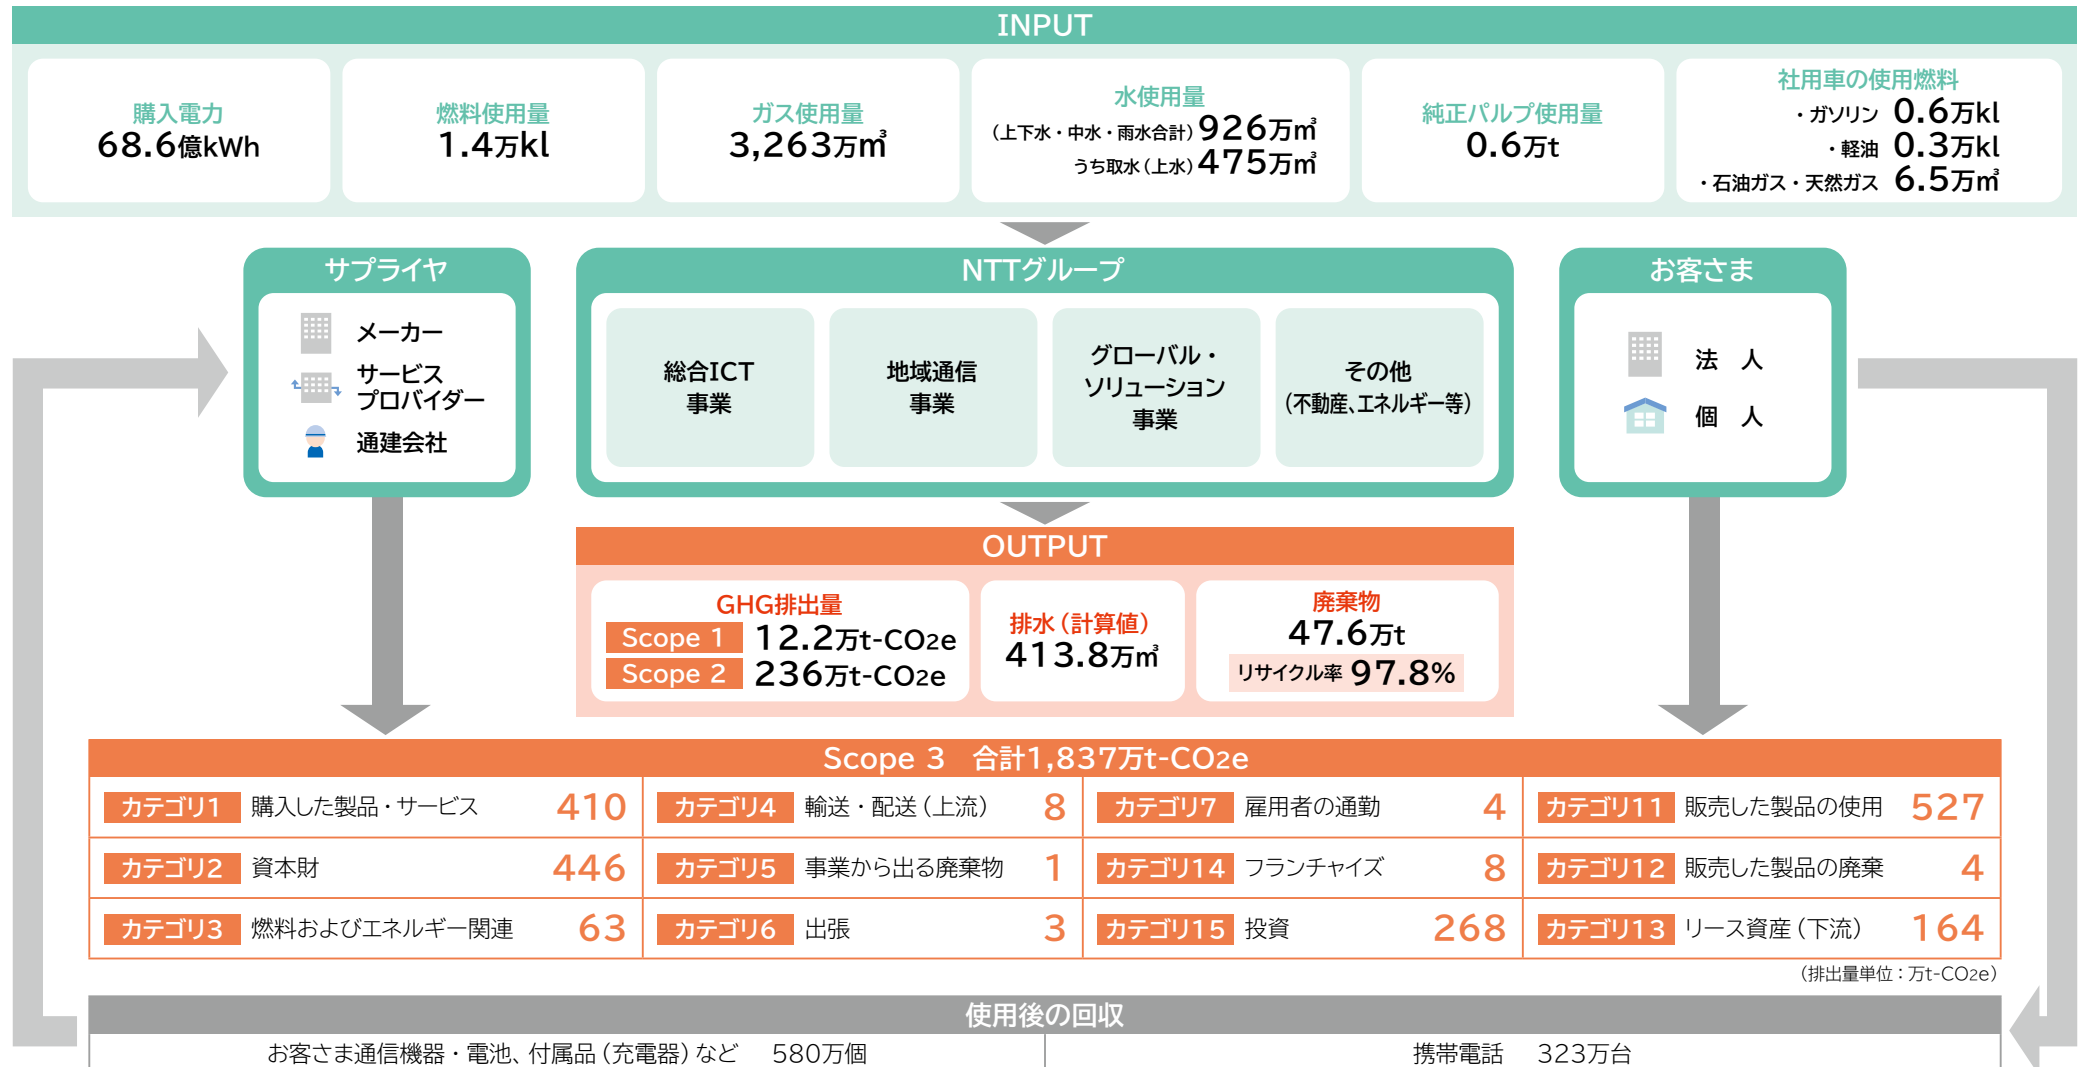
INPUT

購入電力
68.6億kWh

燃料使用量
1.4万kl

ガス使用量
3,263万m³

水使用量
(上下水・中水・雨水合計) 926万m³
うち取水(上水) 475万m³

純正パルプ使用量
0.6万t

社用車の使用燃料
・ガソリン 0.6万kl
・軽油 0.3万kl
・石油ガス・天然ガス 6.5万m³

サプライヤ
メーカー
サービスプロバイダー
通建会社

NTTグループ
総合ICT事業
地域通信事業
グローバル・ソリューション事業
その他(不動産、エネルギー等)

お客さま
法 人
個 人

OUTPUT

GHG排出量
Scope 1 12.2万t-CO2e
Scope 2 236万t-CO2e

排水(計算値)
413.8万m³

廃棄物
47.6万t
リサイクル率 97.8%

Scope 3 合計1,837万t-CO2e

| カテゴリ1 購入した製品・サービス | 410 | カテゴリ4 輸送・配送(上流) | 8 | カテゴリ7 雇用者の通勤 | 4 | カテゴリ11 販売した製品の使用 | 527 |
|---|---|---|---|---|---|---|---|
| カテゴリ2 資本財 | 446 | カテゴリ5 事業から出る廃棄物 | 1 | カテゴリ14 フランチャイズ | 8 | カテゴリ12 販売した製品の廃棄 | 4 |
| カテゴリ3 燃料およびエネルギー関連 | 63 | カテゴリ6 出張 | 3 | カテゴリ15 投資 | 268 | カテゴリ13 リース資産(下流) | 164 |

(排出量単位:万t-CO2e)

使用後の回収
お客さま通信機器・電池、付属品(充電器)など 580万個
携帯電話 323万台